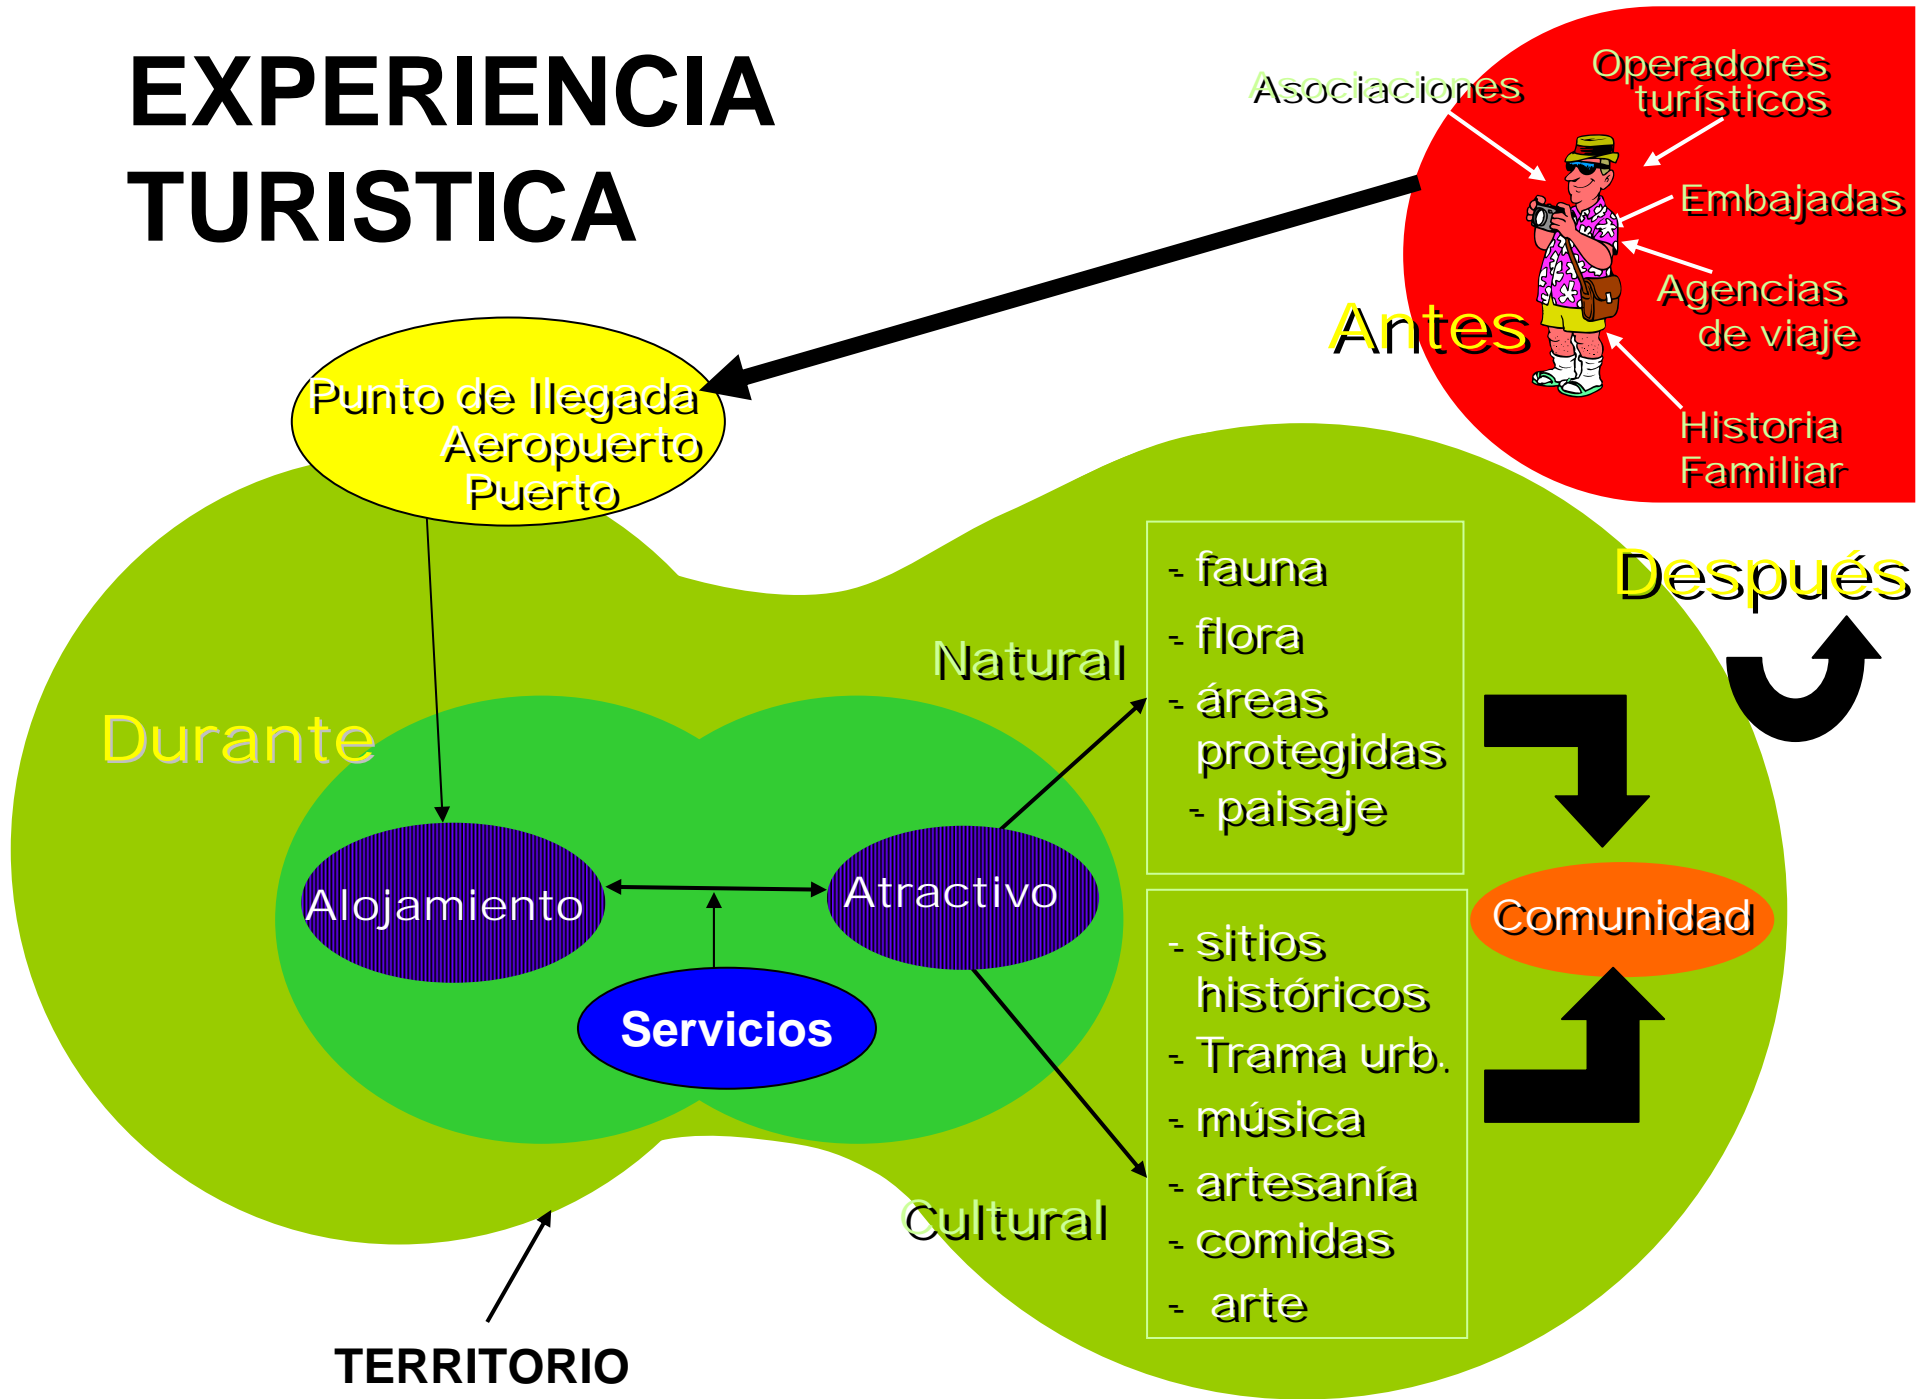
EXPERIENCIA TURISTICA

Asociaciones

Operadores turísticos

Embajadas

Agencias de viaje

Historia Familiar

Antes

Punto de llegada
Aeropuerto
Puerto

Después

Natural

- fauna
- flora
- áreas protegidas
- paisaje

Durante

Alojamiento

Atractivo

Servicios

Comunidad

- sitios históricos
- Trama urb.
- música
- artesanía
- comidas
- arte

Cultural

TERRITORIO